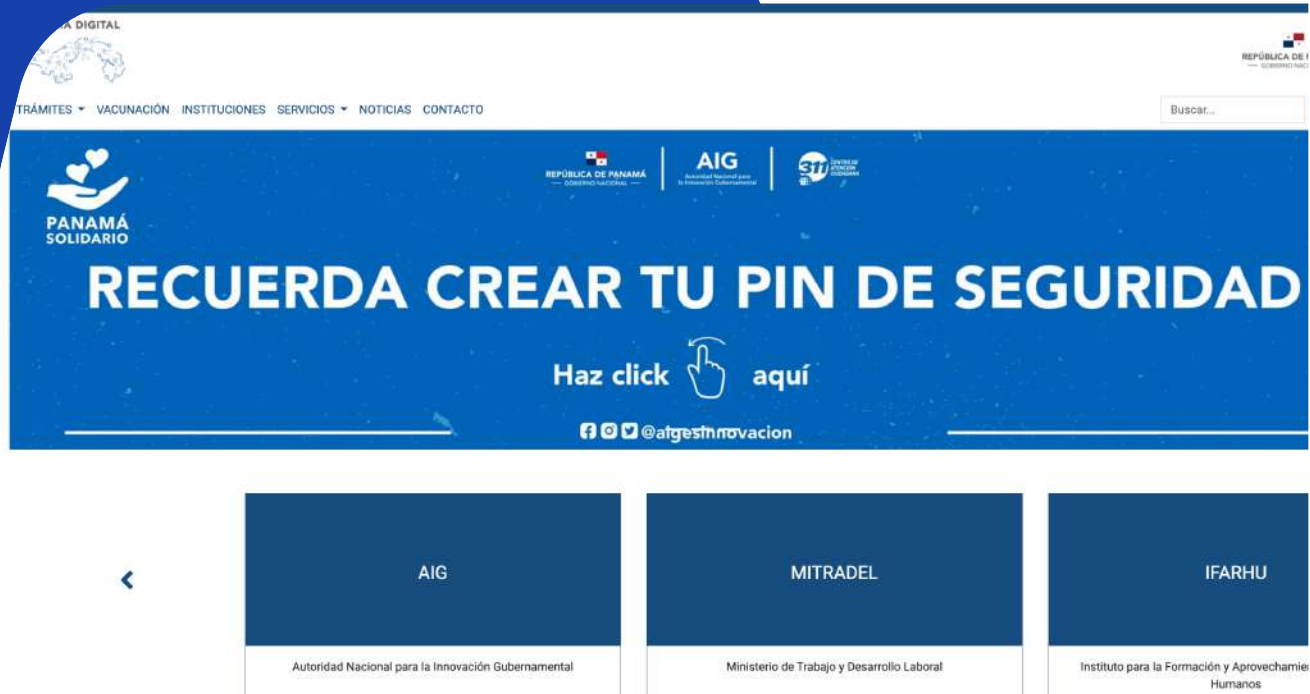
A DIGITAL

REPÚBLICA DE

TRÁMITES ▾ VACUNACIÓN INSTITUCIONES SERVICIOS ▾ NOTICIAS CONTACTO

Buscar...

PANAMÁ SOLIDARIO

REPÚBLICA DE PANAMÁ — GOBIERNO NACIONAL —

AIG Autoridad Nacional para la Innovación Gubernamental

311 CENTRO DE ATENCIÓN CIUDADANA

RECUERDA CREAR TU PIN DE SEGURIDAD

Haz click aquí

@aigesinnovacion

‹

AIG

Autoridad Nacional para la Innovación Gubernamental

MITRADEL

Ministerio de Trabajo y Desarrollo Laboral

IFARHU

Instituto para la Formación y Aprovechamie Humanos